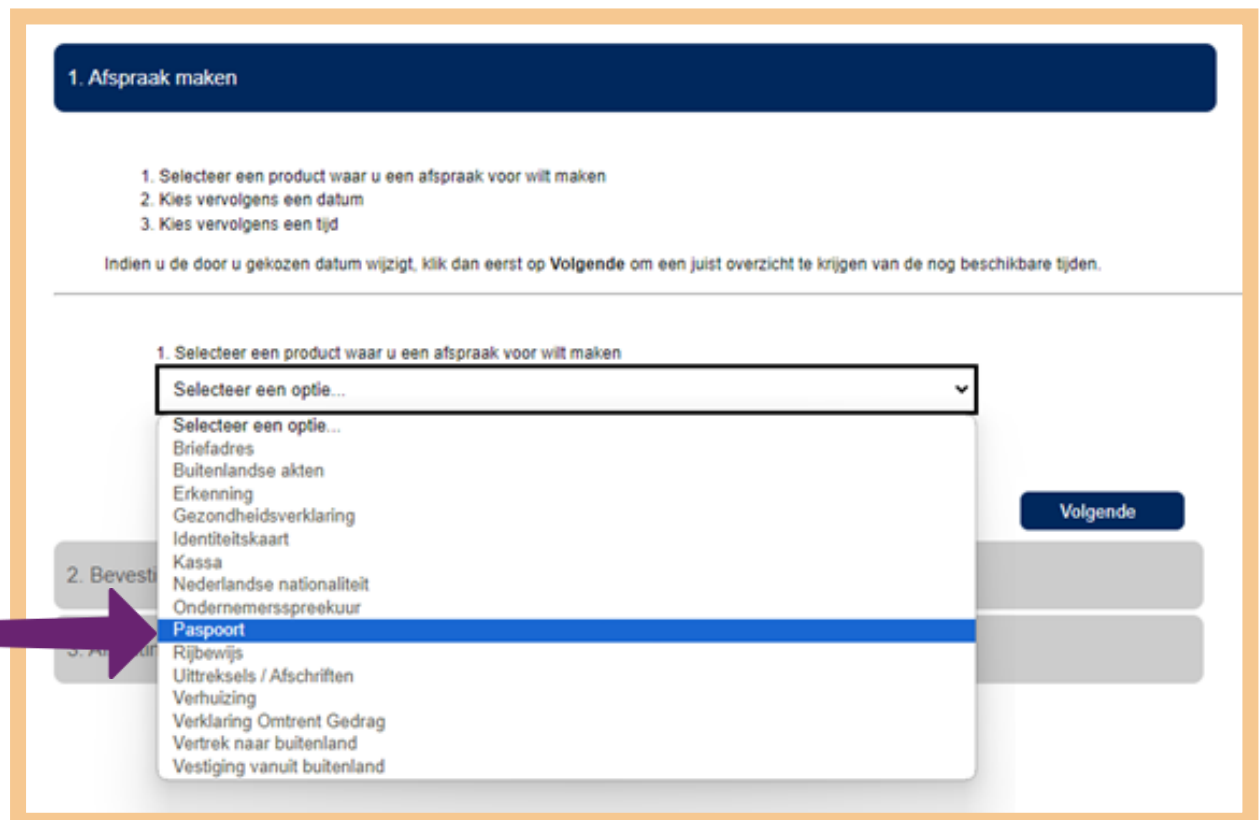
1. Afspraak maken

1. Selecteer een product waar u een afspraak voor wilt maken
2. Kies vervolgens een datum
3. Kies vervolgens een tijd

Indien u de door u gekozen datum wijzigt, klik dan eerst op **Volgende** om een juist overzicht te krijgen van de nog beschikbare tijden.

1. Selecteer een product waar u een afspraak voor wilt maken

Selecteer een optie...

Selecteer een optie...
Briefadres
Buitenlandse akten
Erkenning
Gezondheidsverklaring
Identiteitskaart
Kassa
Nederlandse nationaliteit
Ondernemersspreekuur
Paspoort
Rijbewijs
Uittreksels / Afschriften
Verhuizing
Verklaring Omtrent Gedrag
Vertrek naar buitenland
Vestiging vanuit buitenland

Volgende

2. Bevesti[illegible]

3. A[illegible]